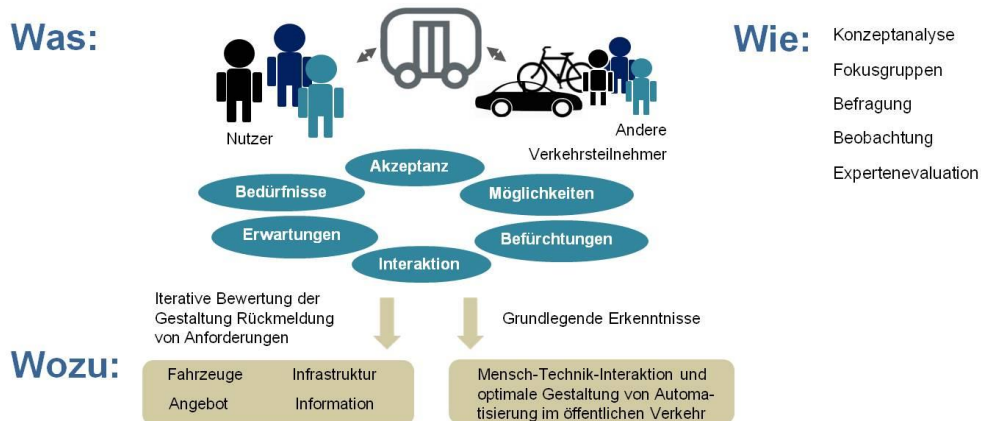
Was:

Nutzer

Andere Verkehrsteilnehmer

Wie:

Konzeptanalyse

Fokusgruppen

Befragung

Beobachtung

Expertenevaluation

Akzeptanz

Bedürfnisse

Möglichkeiten

Erwartungen

Befürchtungen

Interaktion

Iterative Bewertung der Gestaltung Rückmeldung von Anforderungen

Grundlegende Erkenntnisse

Wozu:

| Fahrzeuge | Infrastruktur |
|---|---|
| Angebot | Information |

Mensch-Technik-Interaktion und optimale Gestaltung von Automatisierung im öffentlichen Verkehr